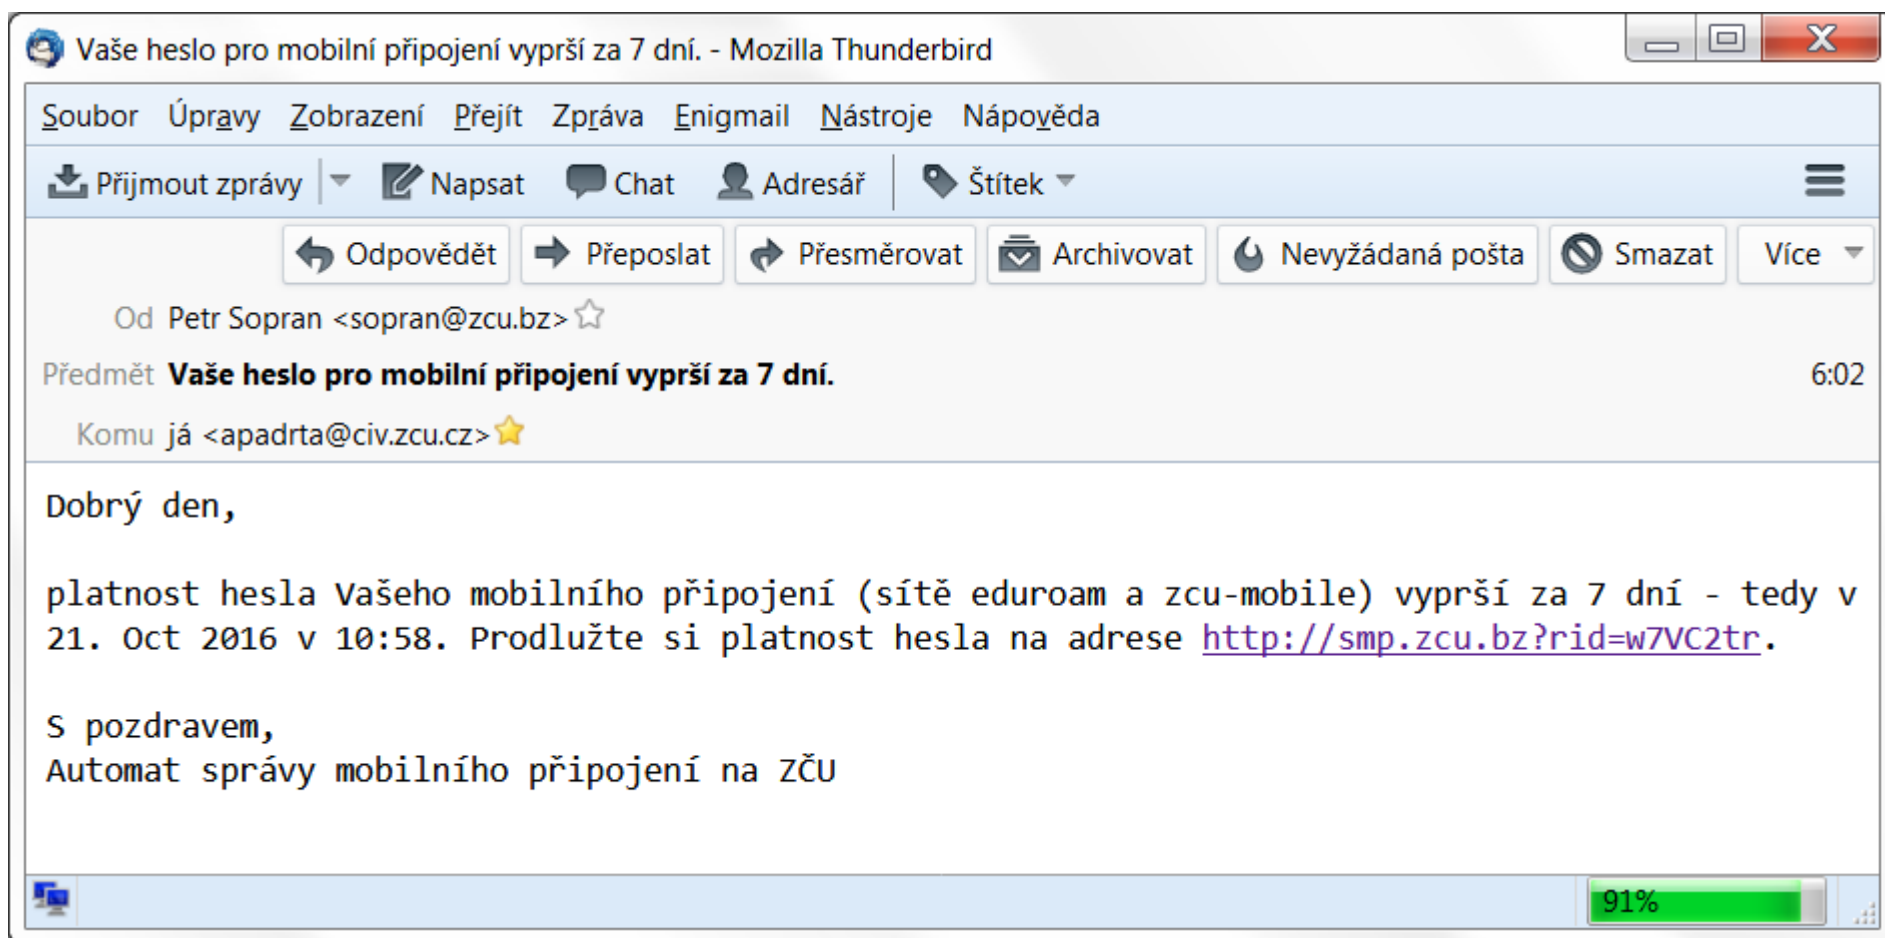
Vaše heslo pro mobilní připojení vyprší za 7 dní. - Mozilla Thunderbird

Soubor Úpravy Zobrazení Přejít Zpráva Enigmail Nástroje Nápověda

Přijmout zprávy Napsat Chat Adresář Štítek

Odpovědět Přeposlat Přesměrovat Archivovat Nevyžádaná pošta Smazat Více

Od Petr Sopran <sopran@zcu.bz>

Předmět **Vaše heslo pro mobilní připojení vyprší za 7 dní.** 6:02

Komu já <apadrta@civ.zcu.cz>

Dobrý den,

platnost hesla Vašeho mobilního připojení (sítě eduroam a zcu-mobile) vyprší za 7 dní - tedy v 21. Oct 2016 v 10:58. Prodlužte si platnost hesla na adrese http://smp.zcu.bz?rid=w7VC2tr.

S pozdravem,
Automat správy mobilního připojení na ZČU

91%